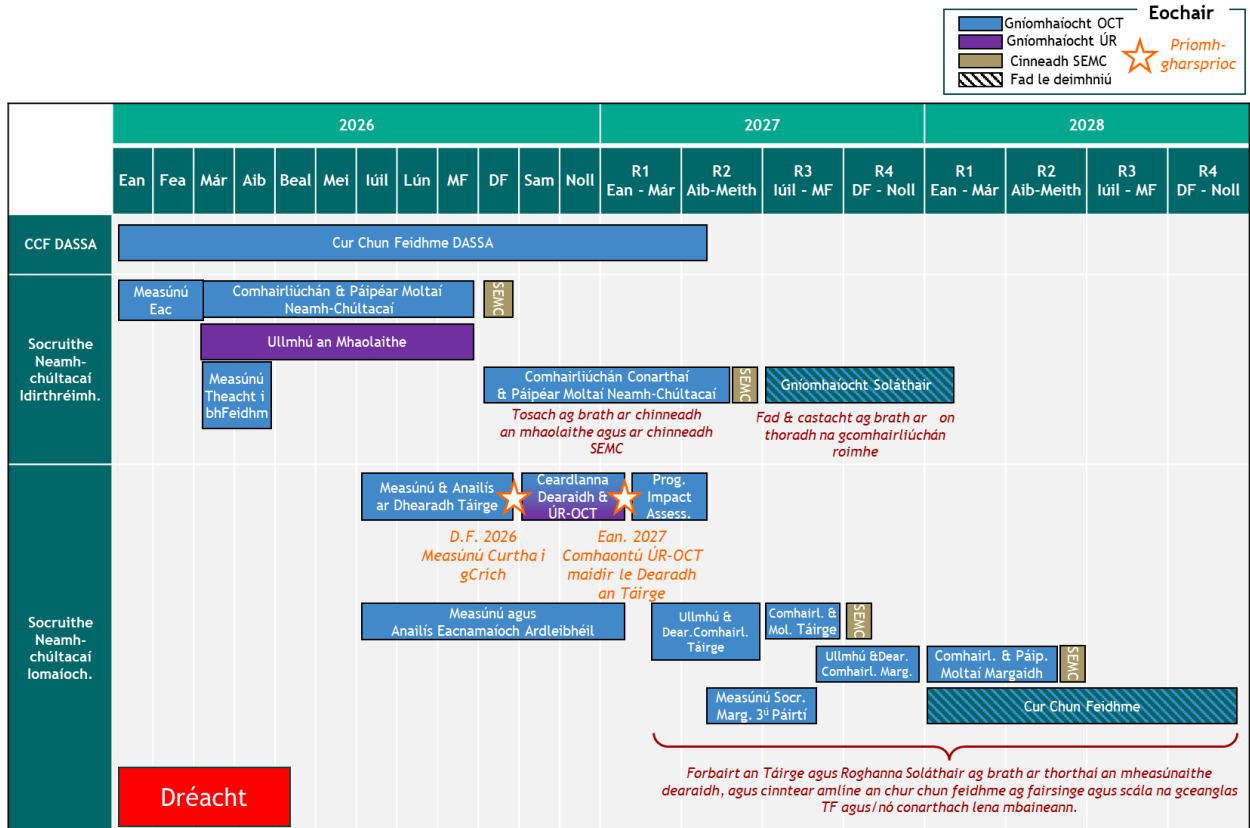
Eochair

Gníomhaíocht OCT
Gníomhaíocht ÚR
Cinneadh SEMC
Fad le deimhniú
Príomhgharsprioc

| | 2026 | | | | | | | | | | | | 2027 | | | | 2028 | | | |
|---|---|---|---|---|---|---|---|---|---|---|---|---|---|---|---|---|---|---|---|---|
| | Ean | Fea | Már | Aib | Beal | Mei | Iúil | Lún | MF | DF | Sam | Noll | R1 Ean - Már | R2 Aib-Meith | R3 Iúil - MF | R4 DF - Noll | R1 Ean - Már | R2 Aib-Meith | R3 Iúil - MF | R4 DF - Noll |

CCF DASSA

Cur Chun Feidhme DASSA

Socruithe Neamh-chúltacaí Idirthréimh.

Measúnú Eac
Comhairliúchán & Páipéar Moltaí Neamh-Chúltacaí
SEMC
Ullmhú an Mhaolaithe
Measúnú Theacht i bhFeidhm
Comhairliúchán Conarthaí & Páipéar Moltaí Neamh-Chúltacaí
SEMC
Gníomhaíocht Soláthair
Tosach ag brath ar chinneadh an mhaolaithe agus ar chinneadh SEMC
Fad & castacht ag brath ar on thoradh na gcomhairliúchán roimhe

Socruithe Neamh-chúltacaí Iomaíoch.

Measúnú & Anailís ar Dhearadh Táirge
Ceardlanna Dearaidh & ÚR-OCT
Prog. Impact Assess.
D.F. 2026 Measúnú Curtha i gCrích
Ean. 2027 Comhaontú ÚR-OCT maidir le Dearadh an Táirge
Measúnú agus Anailís Eacnamaíoch Ardleibhéil
Ullmhú & Dear.Comhairl. Táirge
Comhairl. & Mol. Táirge
SEMC
Ullmhú &Dear. Comhairl. Marg.
Comhairl. & Páip. Moltaí Margaidh
SEMC
Measúnú Socr. Marg. 3ú Páirtí
Cur Chun Feidhme

Forbairt an Táirge agus Roghanna Soláthair ag brath ar thorthaí an mheasúnaithe dearaidh, agus cinntear amline an chur chun feidhme ag fairsinge agus scála na gceanglas TF agus/nó conarthach lena mbaineann.

Dréacht